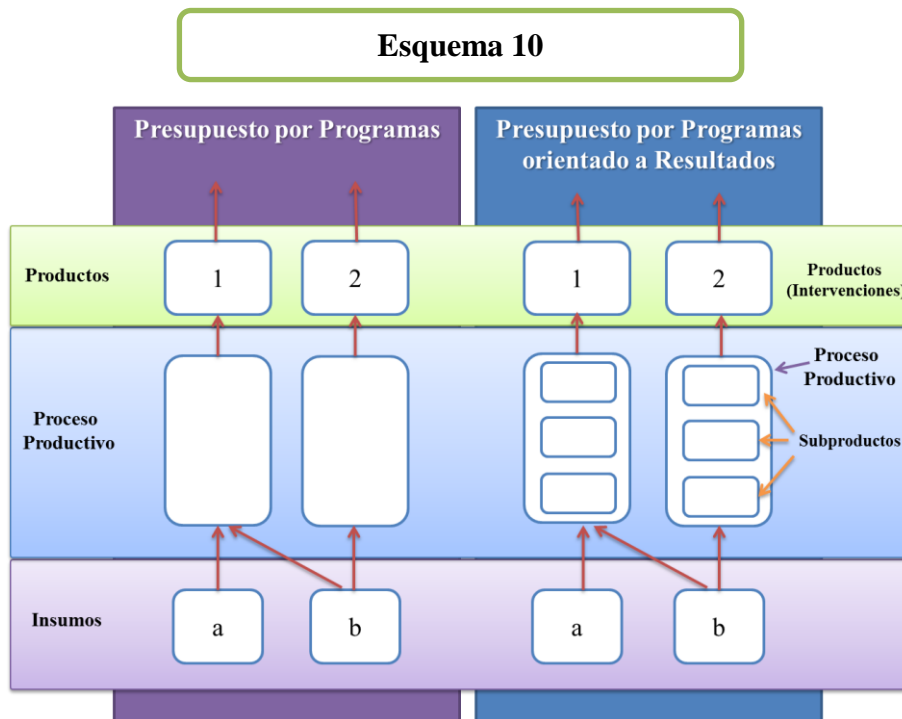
Esquema 10

Presupuesto por Programas

Presupuesto por Programas orientado a Resultados

Productos

1

2

1

2

Productos (Intervenciones)

Proceso Productivo

Proceso Productivo

Subproductos

Insumos

a

b

a

b